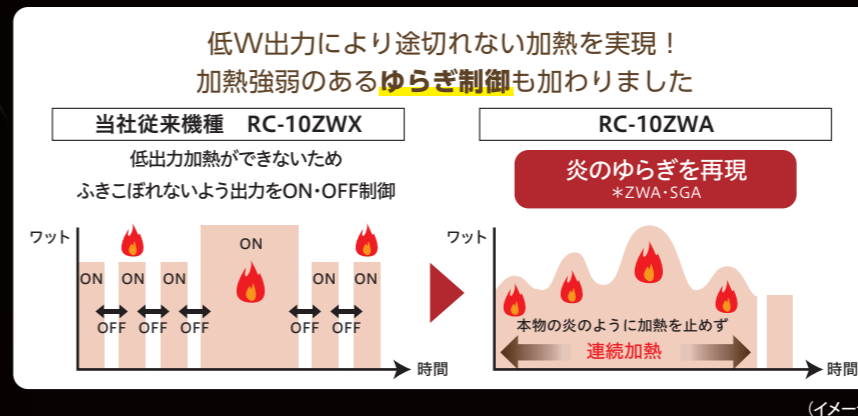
低W出力により途切れない加熱を実現！
加熱強弱のあるゆらぎ制御も加わりました

当社従来機種　RC-10ZWX

低出力加熱ができないため
ふきこぼれないよう出力をON・OFF制御

ワット

ON ON ON ON ON ON ON

OFF OFF OFF OFF OFF

時間

RC-10ZWA

炎のゆらぎを再現
＊ZWA・SGA

ワット

本物の炎のように加熱を止めず

連続加熱

時間

（イメー